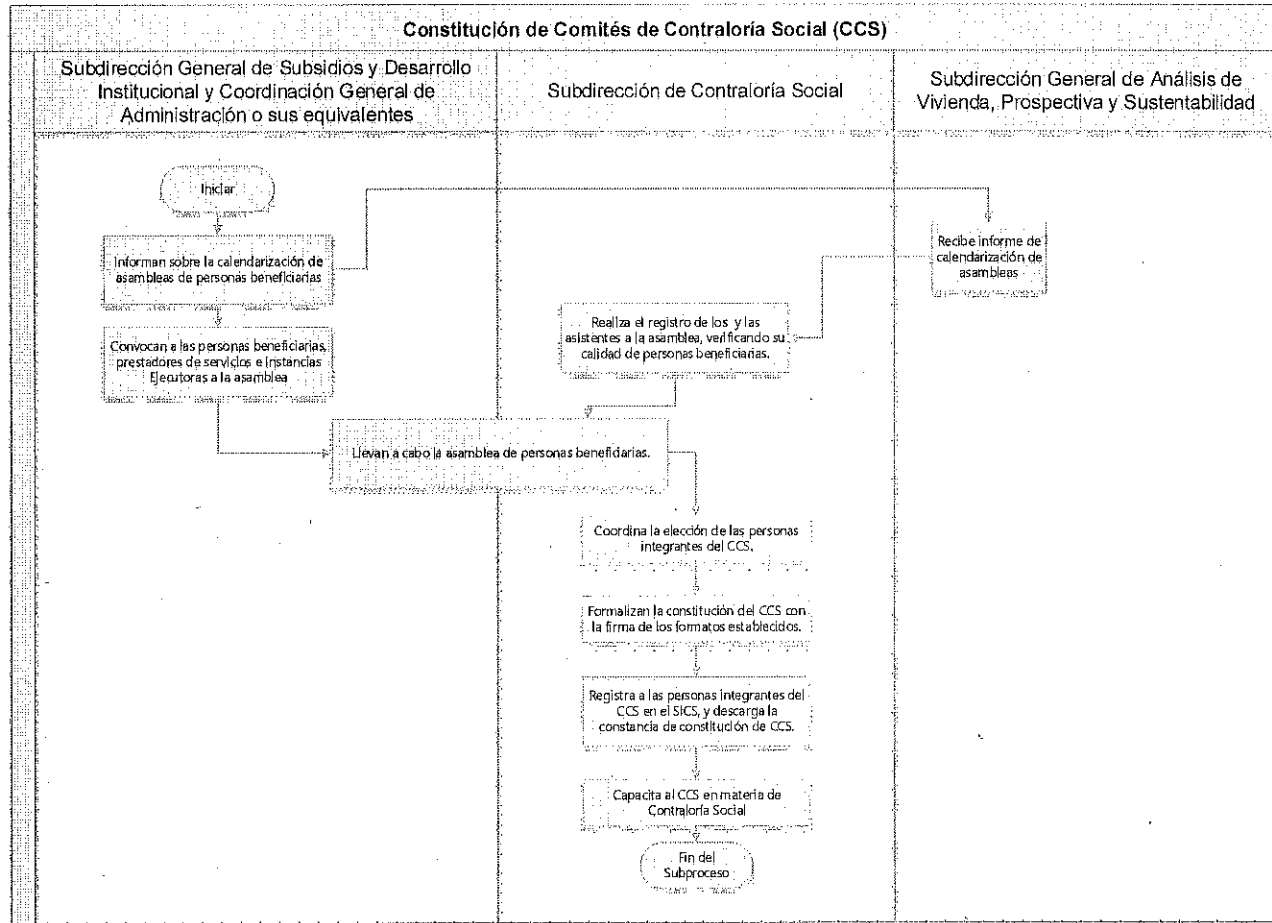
Constitución de Comités de Contraloría Social (CCS)

Subdirección General de Subsidios y Desarrollo Institucional y Coordinación General de Administración o sus equivalentes

Subdirección de Contraloría Social

Subdirección General de Análisis de Vivienda, Prospectiva y Sustentabilidad

Iniciar

Informan sobre la calendarización de asambleas de personas beneficiarias

Recibe informe de calendarización de asambleas

Convocan a las personas beneficiarias, prestadores de servicios e Instancias Ejecutoras a la asamblea

Realiza el registro de los y las asistentes a la asamblea, verificando su calidad de personas beneficiarias.

Llevan a cabo la asamblea de personas beneficiarias.

Coordina la elección de las personas integrantes del CCS.

Formalizan la constitución del CCS con la firma de los formatos establecidos.

Registra a las personas integrantes del CCS en el SICS, y descarga la constancia de constitución de CCS.

Capacita al CCS en materia de Contraloría Social

Fin del Subproceso